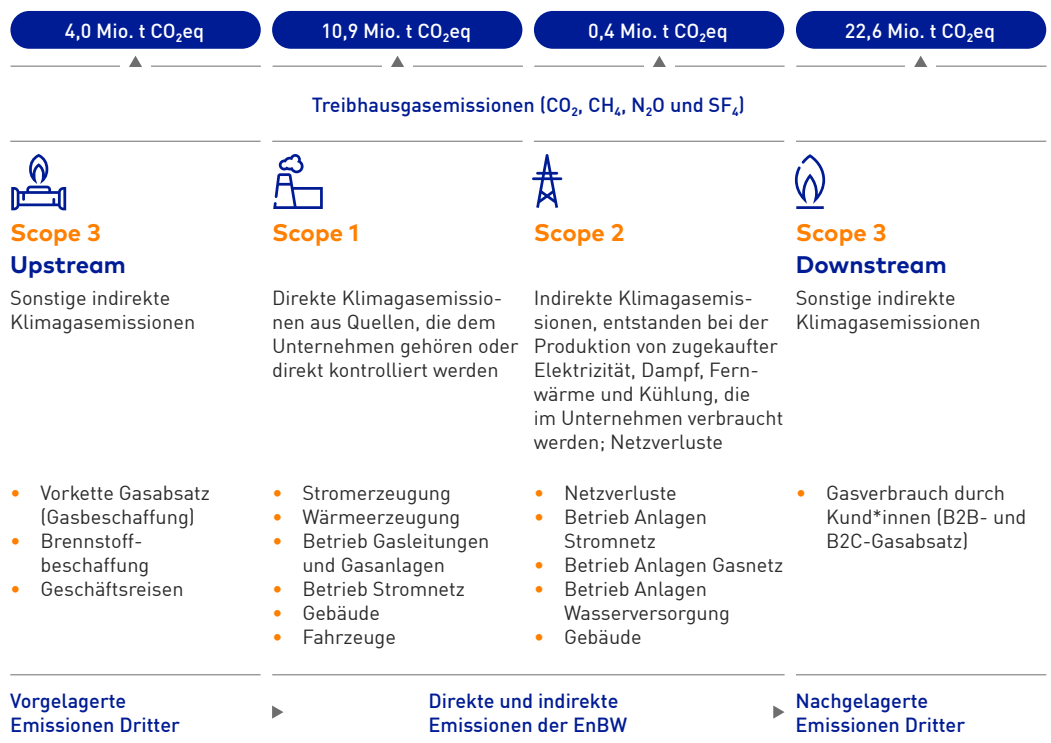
4,0 Mio. t $CO_2$eq

10,9 Mio. t $CO_2$eq

0,4 Mio. t $CO_2$eq

22,6 Mio. t $CO_2$eq

Treibhausgasemissionen ($CO_2$, $CH_4$, $N_2O$ und $SF_4$)

Scope 3
Upstream

Sonstige indirekte Klimagasemissionen

- Vorkette Gasabsatz (Gasbeschaffung)
- Brennstoffbeschaffung
- Geschäftsreisen

Scope 1

Direkte Klimagasemissionen aus Quellen, die dem Unternehmen gehören oder direkt kontrolliert werden

- Stromerzeugung
- Wärmeerzeugung
- Betrieb Gasleitungen und Gasanlagen
- Betrieb Stromnetz
- Gebäude
- Fahrzeuge

Scope 2

Indirekte Klimagasemissionen, entstanden bei der Produktion von zugekaufter Elektrizität, Dampf, Fernwärme und Kühlung, die im Unternehmen verbraucht werden; Netzverluste

- Netzverluste
- Betrieb Anlagen Stromnetz
- Betrieb Anlagen Gasnetz
- Betrieb Anlagen Wasserversorgung
- Gebäude

Scope 3
Downstream

Sonstige indirekte Klimagasemissionen

- Gasverbrauch durch Kund*innen (B2B- und B2C-Gasabsatz)

Vorgelagerte Emissionen Dritter

Direkte und indirekte Emissionen der EnBW

Nachgelagerte Emissionen Dritter